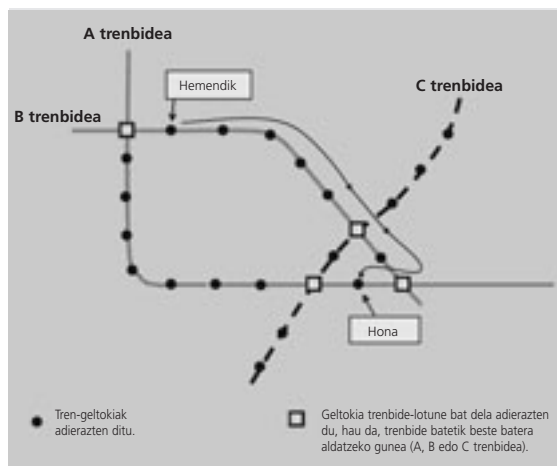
A trenbidea

Hemendik

C trenbidea

B trenbidea

Hona

Tren-geltokiak adierazten ditu.

Geltokia trenbide-lotune bat dela adierazten du, hau da, trenbide batetik beste batera aldatzeko gunea (A, B edo C trenbidea).